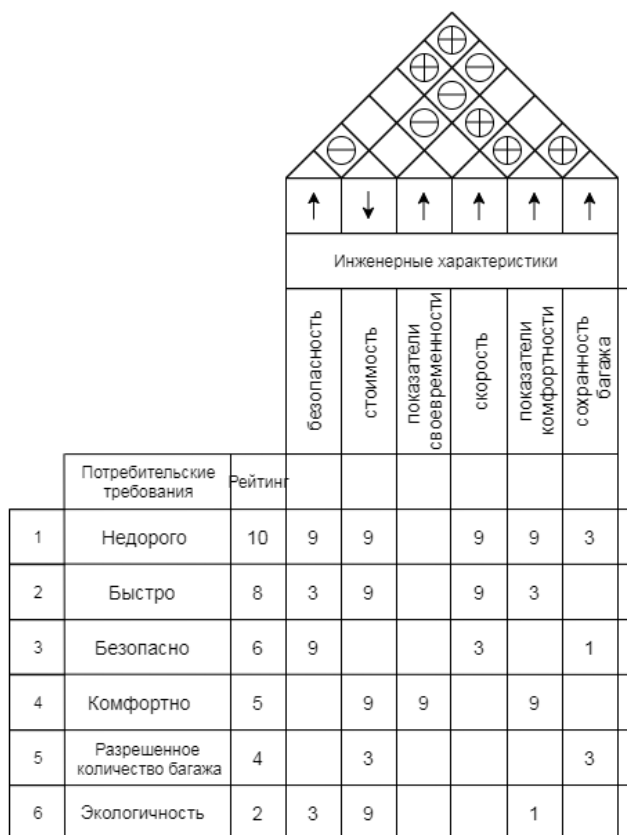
↑ ↓ ↑ ↑ ↑ ↑

Инженерные характеристики

| | | | безопасность | стоимость | показатели своевременности | скорость | показатели комфортности | сохранность багажа |
|---|---|---|---|---|---|---|---|---|
| | Потребительские требования | Рейтинг | | | | | | |
| 1 | Недорого | 10 | 9 | 9 | | 9 | 9 | 3 |
| 2 | Быстро | 8 | 3 | 9 | | 9 | 3 | |
| 3 | Безопасно | 6 | 9 | | | 3 | | 1 |
| 4 | Комфортно | 5 | | 9 | 9 | | 9 | |
| 5 | Разрешенное количество багажа | 4 | | 3 | | | | 3 |
| 6 | Экологичность | 2 | 3 | 9 | | | 1 | |